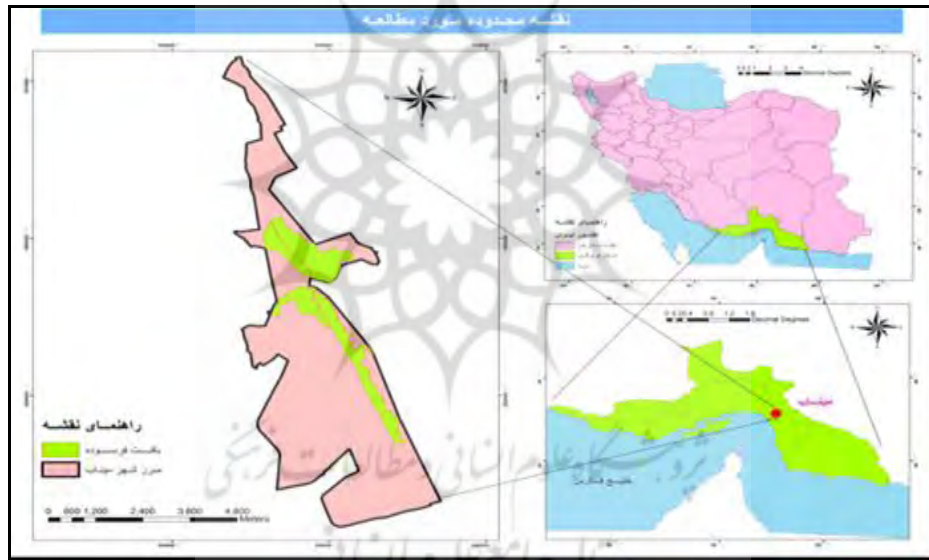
نقشه محدوده مورد مطالعه

راهنمای نقشه
بافت فرسوده
مرز شهر چابهار

0 600 1,200 2,400 3,600 4,800 Meters

راهنمای نقشه

Decimal Degrees

Decimal Degrees

چابهار

خلیج فارس

پژوهشگاه علوم انسانی و مطالعات فرهنگی